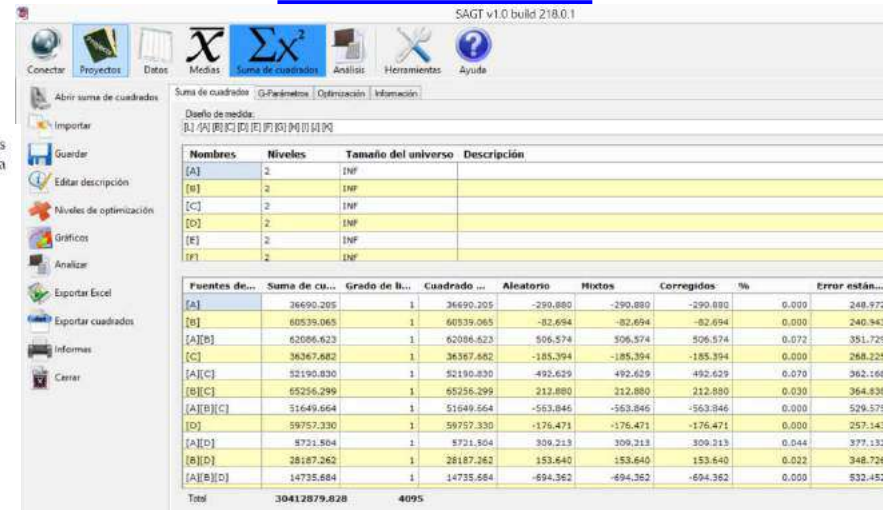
SAGT v1.0 build 218.0.1

Conectar Proyectos Datos Medias Suma de cuadrados Análisis Herramientas Ayuda

Abrir suma de cuadrados
Importar
Guardar
Editar descripción
Niveles de optimización
Gráficos
Analizar
Exportar Excel
Exportar cuadrados
Informes
Cerrar

Suma de cuadrados | G-Parámetros | Optimización | Información

Diseño de medida:
[L] /[A] [B] [C] [D] [E] [F] [G] [H] [I] [J] [K]

| Nombres | Niveles | Tamaño del universo | Descripción |
|---|---|---|---|
| [A] | 2 | INF | |
| [B] | 2 | INF | |
| [C] | 2 | INF | |
| [D] | 2 | INF | |
| [E] | 2 | INF | |
| [F] | 2 | INF | |

| Fuentes de... | Suma de cu... | Grado de li... | Cuadrado ... | Aleatorio | Mixtos | Corregidos | % | Error están... |
|---|---|---|---|---|---|---|---|---|
| [A] | 36690.205 | 1 | 36690.205 | -290.880 | -290.880 | -290.880 | 0.000 | 248.97 |
| [B] | 60539.065 | 1 | 60539.065 | -82.694 | -82.694 | -82.694 | 0.000 | 240.94 |
| [A][B] | 62086.623 | 1 | 62086.623 | 506.574 | 506.574 | 506.574 | 0.072 | 351.72 |
| [C] | 36367.682 | 1 | 36367.682 | -185.394 | -185.394 | -185.394 | 0.000 | 268.22 |
| [A][C] | 52190.830 | 1 | 52190.830 | 492.629 | 492.629 | 492.629 | 0.070 | 362.16 |
| [B][C] | 65256.299 | 1 | 65256.299 | 212.880 | 212.880 | 212.880 | 0.030 | 364.83 |
| [A][B][C] | 51649.664 | 1 | 51649.664 | -563.846 | -563.846 | -563.846 | 0.000 | 529.57 |
| [D] | 59757.330 | 1 | 59757.330 | -176.471 | -176.471 | -176.471 | 0.000 | 257.14 |
| [A][D] | 5721.504 | 1 | 5721.504 | 309.213 | 309.213 | 309.213 | 0.044 | 377.13 |
| [B][D] | 28187.262 | 1 | 28187.262 | 153.640 | 153.640 | 153.640 | 0.022 | 348.72 |
| [A][B][D] | 14735.684 | 1 | 14735.684 | -694.362 | -694.362 | -694.362 | 0.000 | 532.45 |

Total 30412879.828 4095